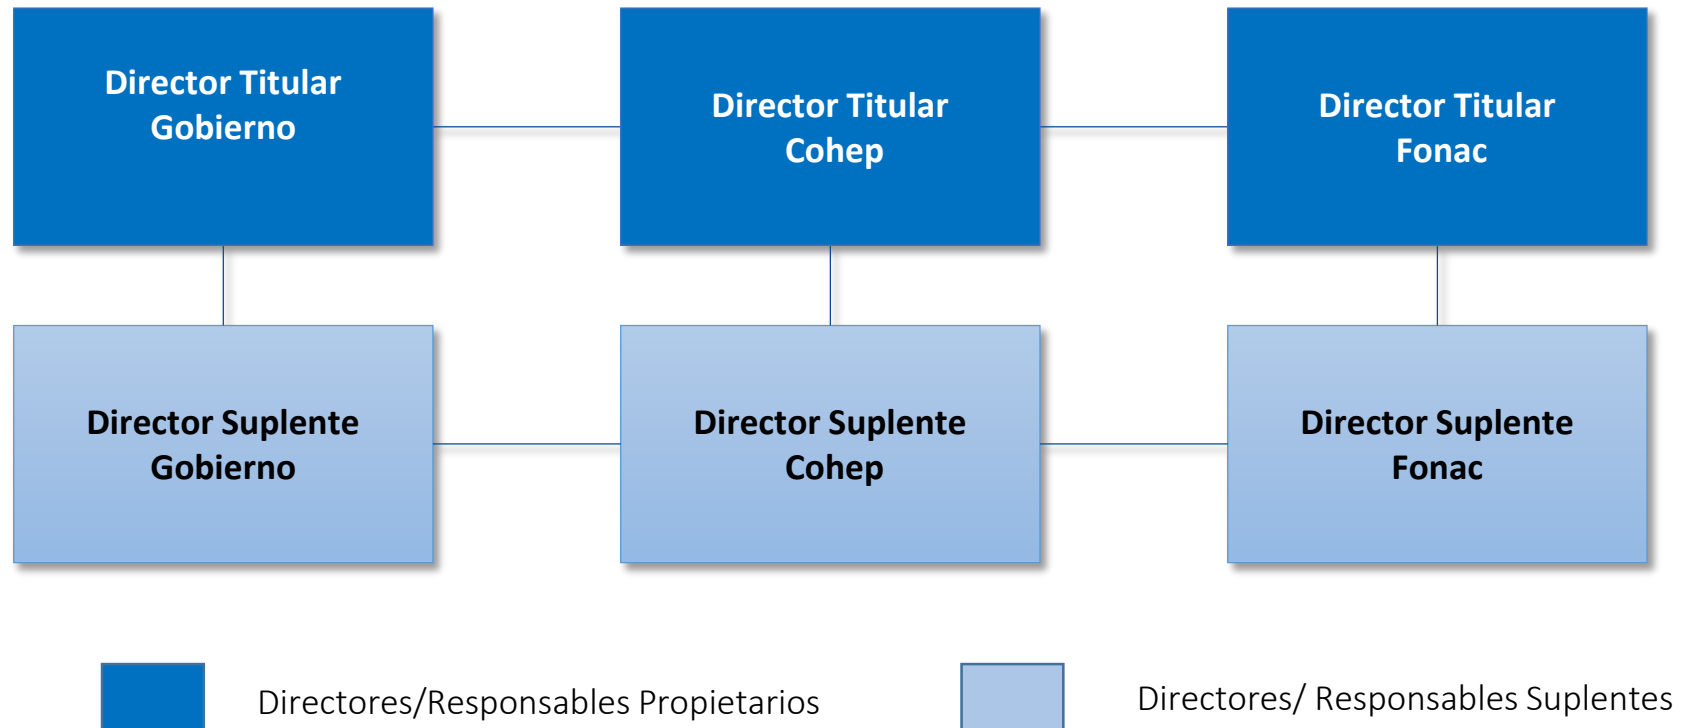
Director Titular Gobierno

Director Titular Cohep

Director Titular Fonac

Director Suplente Gobierno

Director Suplente Cohep

Director Suplente Fonac

Directores/Responsables Propietarios

Directores/ Responsables Suplentes